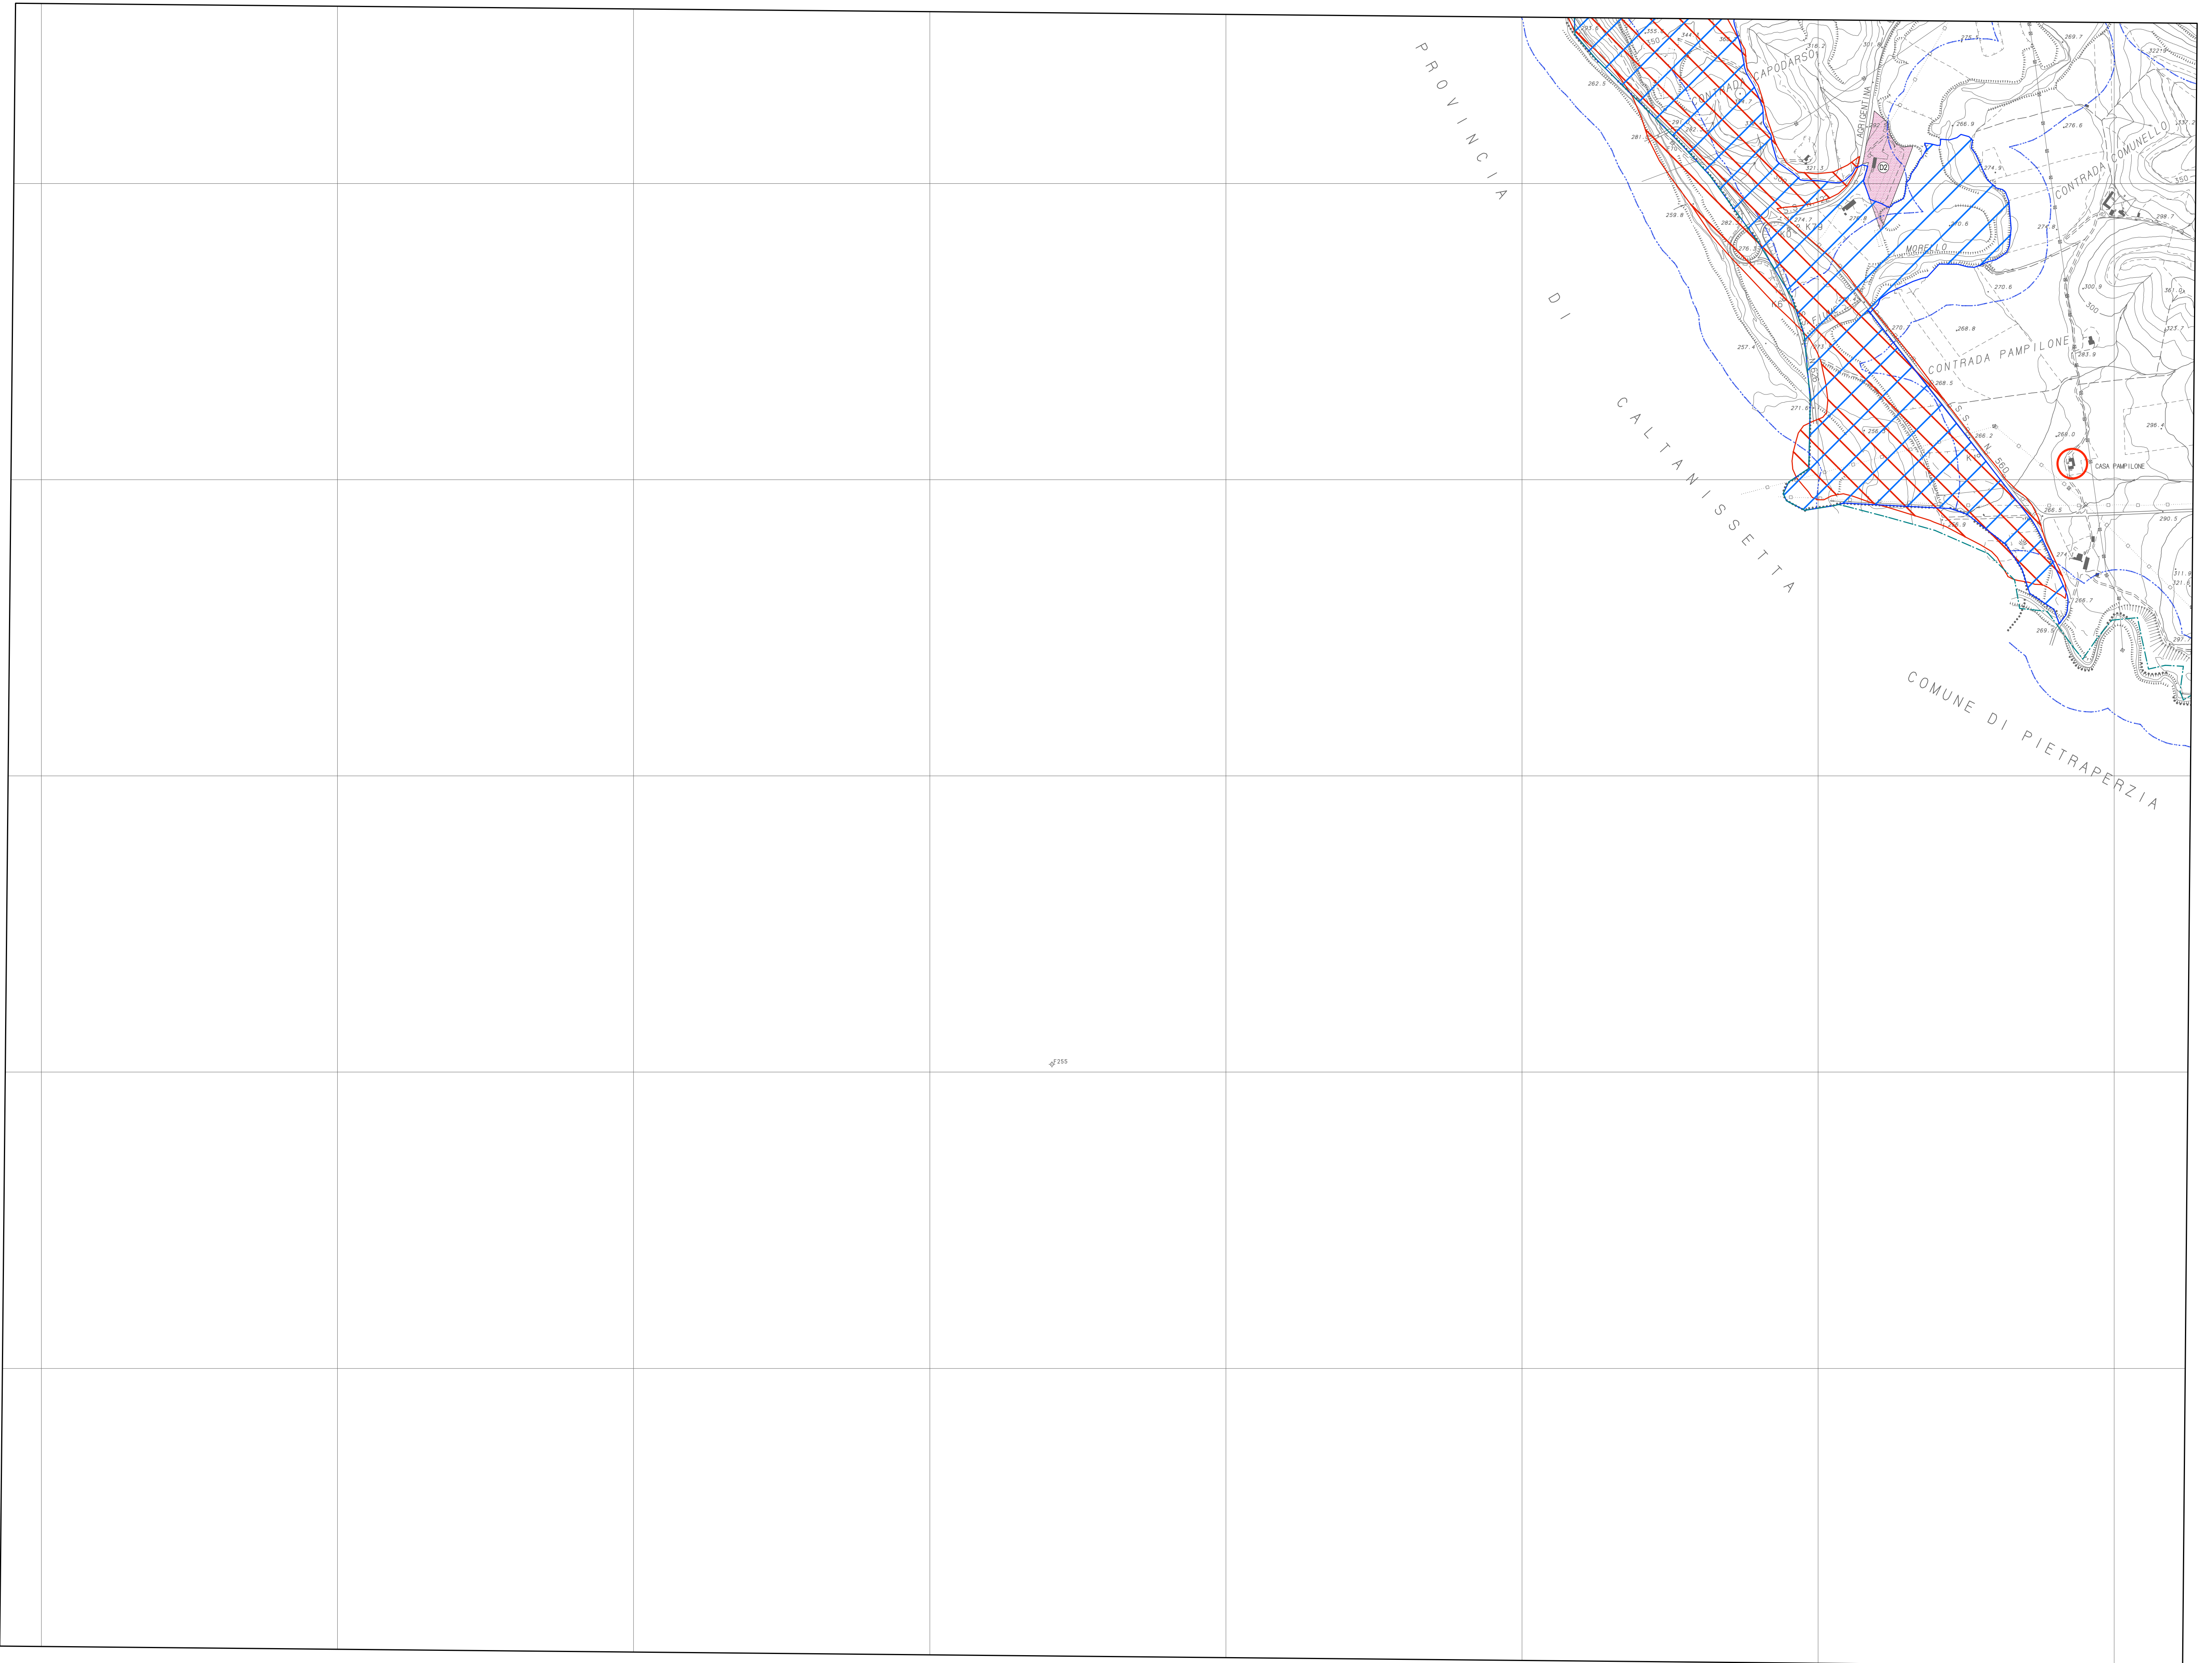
PROVINCIA DI CALTANISSETTA

COMUNE DI PIETRAPERZIA

CONTRADA CAPODARSO

CONTRADA COMUNELLO

CONTRADA PAMPILONE

CASA PAMPILONE

MORELLO

AGRIGENTINA

S.S. N. 560

D2

262.5
281.5
259.8
257.4
271.8
256
274.7
276.9
278.5
321.5
318.2
266.9
276.6
274.9
270.6
270.6
270.7
268.8
268.5
283.9
300.9
300
266.2
269.0
296.4
266.5
290.5
274
268.7
269.5
311.9
321.6
297
323.7
361.0
298.7
350
269.7
323.5
275.5

E255